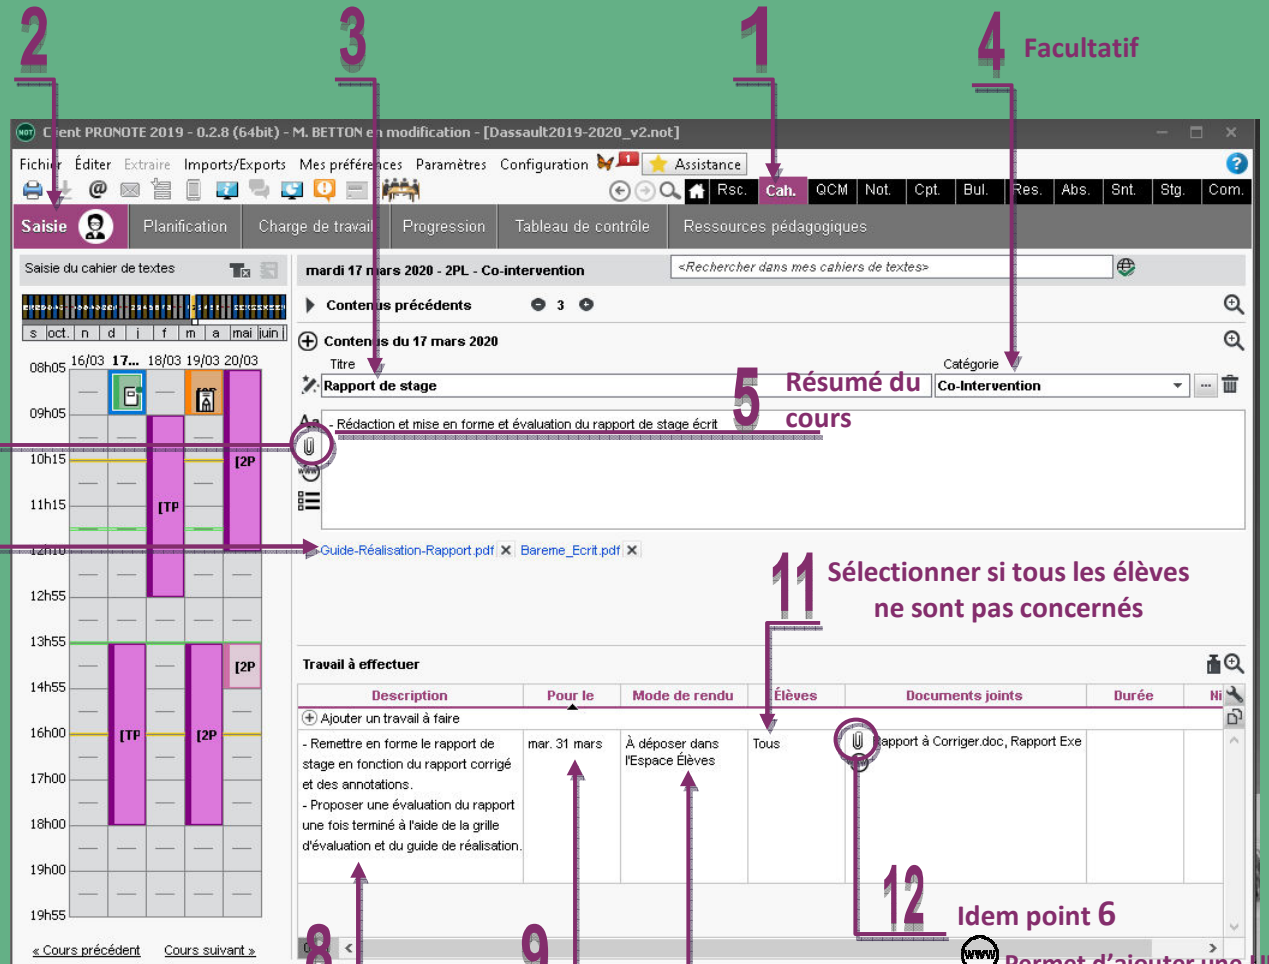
2 3 1 4 Facultatif

Client PRONOTE 2019 - 0.2.8 (64bit) - M. BETTON en modification - [Dassault2019-2020_v2.not]

Fichier Éditer Extraire Imports/Exports Mes préférences Paramètres Configuration 1 Assistance

Rsc. Cah. QCM Not. Cpt. Bul. Res. Abs. Snt. Stg. Com.

Saisie Planification Charge de travail Progression Tableau de contrôle Ressources pédagogiques

Saisie du cahier de textes

s oct. n d j f m a mai juin

16/03 17... 18/03 19/03 20/03

08h05 09h05 10h15 11h15 12h10 12h55 13h55 14h55 16h00 17h00 18h00 19h00 19h55

[2P [TP [2P [TP [2P

« Cours précédent Cours suivant »

mardi 17 mars 2020 - 2PL - Co-intervention

<Rechercher dans mes cahiers de textes>

Contenus précédents 3

Contenus du 17 mars 2020

Titre Catégorie

Rapport de stage Co-Intervention

5 Résumé du cours

- Rédaction et mise en forme et évaluation du rapport de stage écrit

Guide-Réalisation-Rapport.pdf Bareme_Ecrit.pdf

11 Sélectionner si tous les élèves ne sont pas concernés

Travail à effectuer

| Description | Pour le | Mode de rendu | Élèves | Documents joints | Durée | Ni |
|---|---|---|---|---|---|---|
| Ajouter un travail à faire | | | | | | |
| - Remettre en forme le rapport de stage en fonction du rapport corrigé et des annotations. - Proposer une évaluation du rapport une fois terminé à l'aide de la grille d'évaluation et du guide de réalisation. | mar. 31 mars | À déposer dans l'Espace Élèves | Tous | Rapport à Corriger.doc, Rapport Exe | | |

12 Idem point 6

8 9

Permet d'ajouter une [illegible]